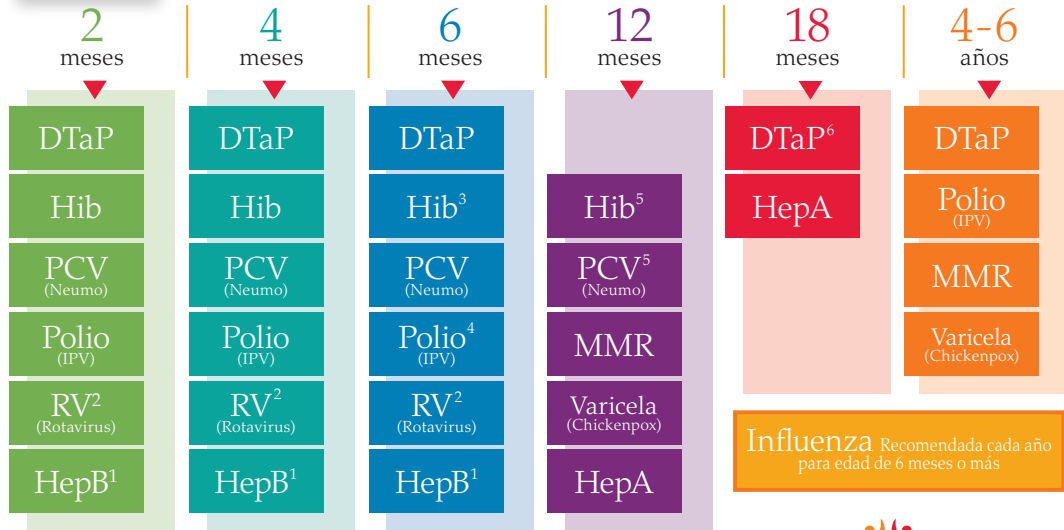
2 meses

DTaP

Hib

PCV (Neumo)

Polio (IPV)

RV$^2$ (Rotavirus)

HepB$^1$

4 meses

DTaP

Hib

PCV (Neumo)

Polio (IPV)

RV$^2$ (Rotavirus)

HepB$^1$

6 meses

DTaP

Hib$^3$

PCV (Neumo)

Polio$^4$ (IPV)

RV$^2$ (Rotavirus)

HepB$^1$

12 meses

Hib$^5$

PCV$^5$ (Neumo)

MMR

Varicela (Chickenpox)

HepA

18 meses

DTaP$^6$

HepA

4-6 años

DTaP

Polio (IPV)

MMR

Varicela (Chickenpox)

Influenza Recomendada cada año para edad de 6 meses o más